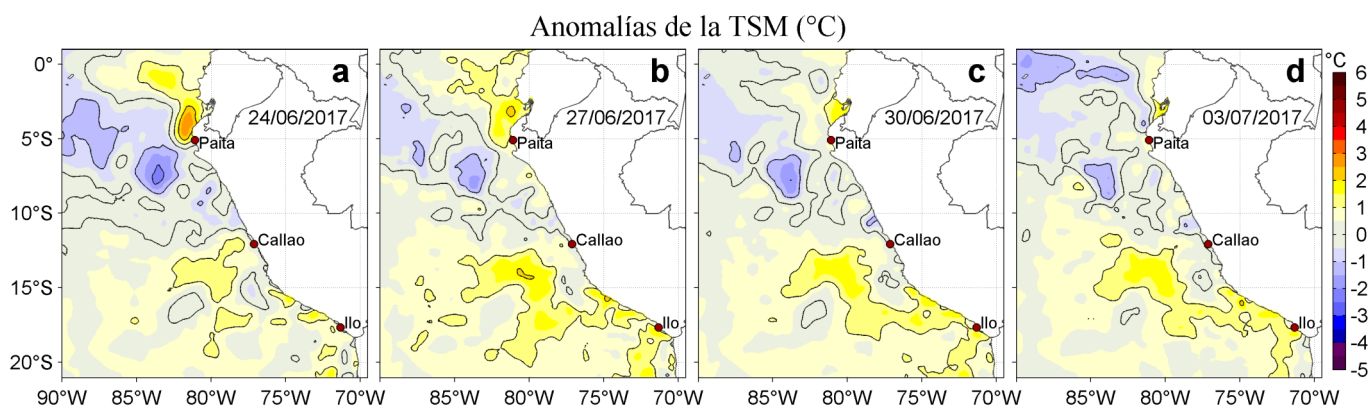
Anomalías de la TSM (°C)

0°
5°S
10°S
15°S
20°S

a
24/06/2017
Paita
Callao
Ilo

b
27/06/2017
Paita
Callao
Ilo

c
30/06/2017
Paita
Callao
Ilo

d
03/07/2017
Paita
Callao
Ilo

90°W 85°W 80°W 75°W 70°W
85°W 80°W 75°W 70°W
85°W 80°W 75°W 70°W
85°W 80°W 75°W 70°W

°C
6
5
4
3
2
1
0
-1
-2
-3
-4
-5